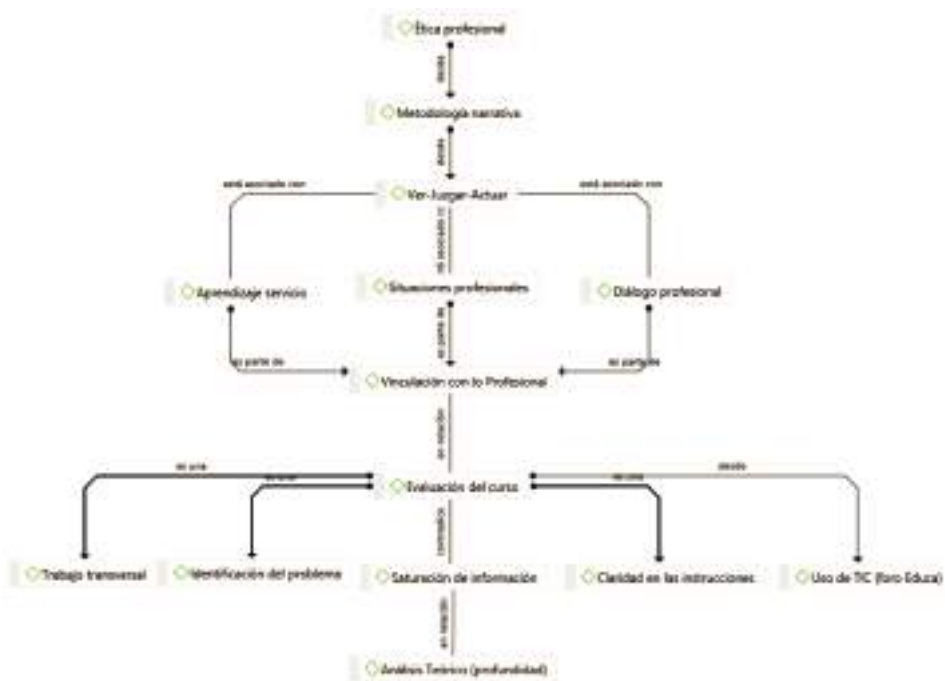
Ética profesional

desde

Metodología narrativa

desde

está asociado con

Ver-Juzgar-Actuar

está asociado con

está asociado con

Aprendizaje servicio

Situaciones profesionales

Diálogo profesional

es parte de

es parte de

es parte de

Vinculación con lo Profesional

en relación

es una

es una

Evaluación del curso

es una

desde

contradice

Trabajo transversal

Identificación del problema

Saturación de información

Claridad en las instrucciones

Uso de TIC (foro Educa)

en relación

Análisis Teórico (profundidad)